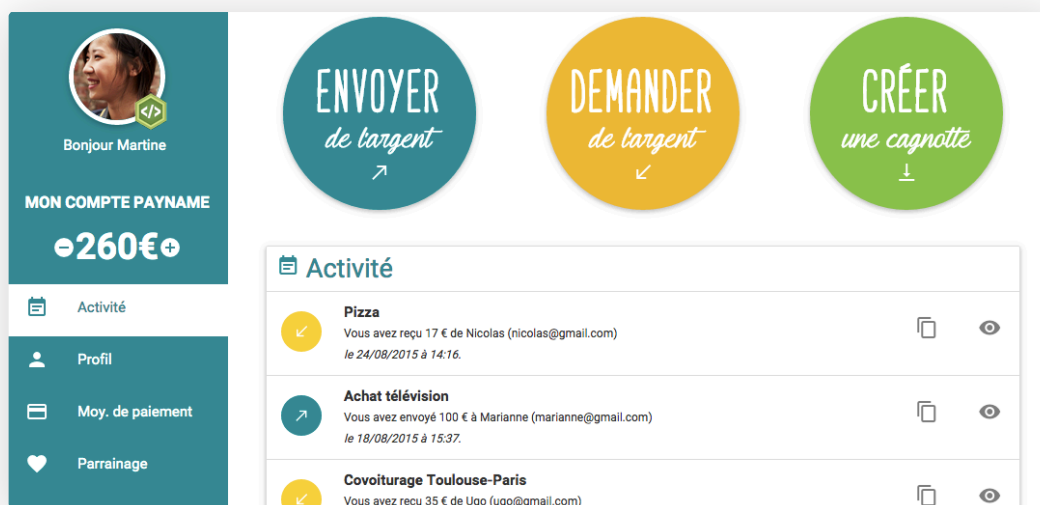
Bonjour Martine

MON COMPTE PAYNAME

260€

Activité

Profil

Moy. de paiement

Parrainage

ENVOYER
de largent

DEMANDER
de largent

CRÉER
une cagnotte

Activité

Pizza
Vous avez reçu 17 € de Nicolas (nicolas@gmail.com)
le 24/08/2015 à 14:16.

Achat télévision
Vous avez envoyé 100 € à Marianne (marianne@gmail.com)
le 18/08/2015 à 15:37.

Covoiturage Toulouse-Paris
Vous avez reçu 35 € de Ugo (ugo@gmail.com)